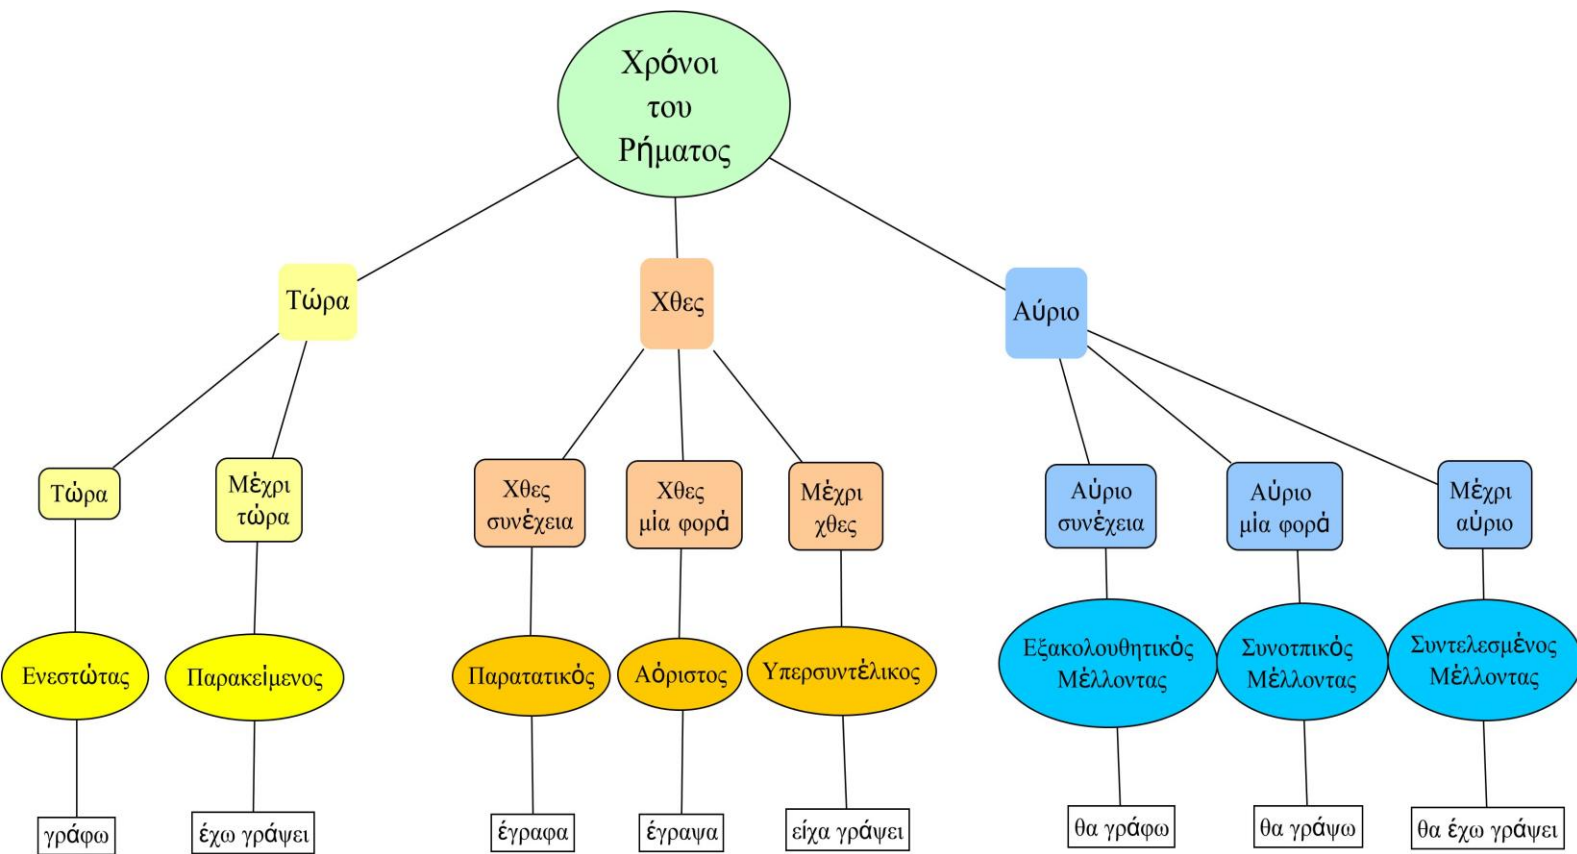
Χρόνοι του Ρήματος

Τώρα

Χθες

Αύριο

Τώρα

Μέχρι τώρα

Χθες συνέχεια

Χθες μία φορά

Μέχρι χθες

Αύριο συνέχεια

Αύριο μία φορά

Μέχρι αύριο

Ενεστώτας

Παρακείμενος

Παρατατικός

Αόριστος

Υπερσυντέλικος

Εξακολουθητικός Μέλλοντας

Συνοπτικός Μέλλοντας

Συντελεσμένος Μέλλοντας

γράφω

έχω γράψει

έγραφα

έγραψα

είχα γράψει

θα γράφω

θα γράψω

θα έχω γράψει